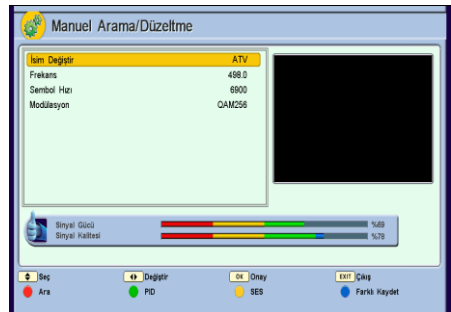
Manuel Arama/Düzeltme

| | |
|---|---|
| İsim Değiştir | ATV |
| Frekans | 498.0 |
| Sembol Hızı | 6900 |
| Modülasyon | QAM256 |

Sinyal Gücü %69
Sinyal Kalitesi %78

Seç
Değiştir
OK Onay
EXIT Çıkış
Ara
PID
SES
Farklı Kaydet